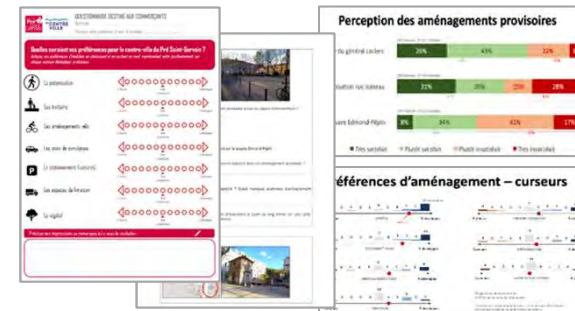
QUESTIONNAIRE DESTINÉ AUX COMMERÇANTS

CENTRE VILLE

Quelles seraient vos préférences pour le centre-ville du Pré Saint-Gervais ?

La piétonnisation

Les trottoirs

Les aménagements vélo

Les voies de circulation

Le stationnement (voitures)

Les espaces de livraison

Le végétal

Perception des aménagements provisoires

du général Leclerc

26%

43%

22%

31%

25%

28%

uare Edmond-Pépin

8%

34%

42%

17%

Très satisfait

Plutôt satisfait

Plutôt insatisfait

Très insatisfait

éférences d'aménagement – curseurs